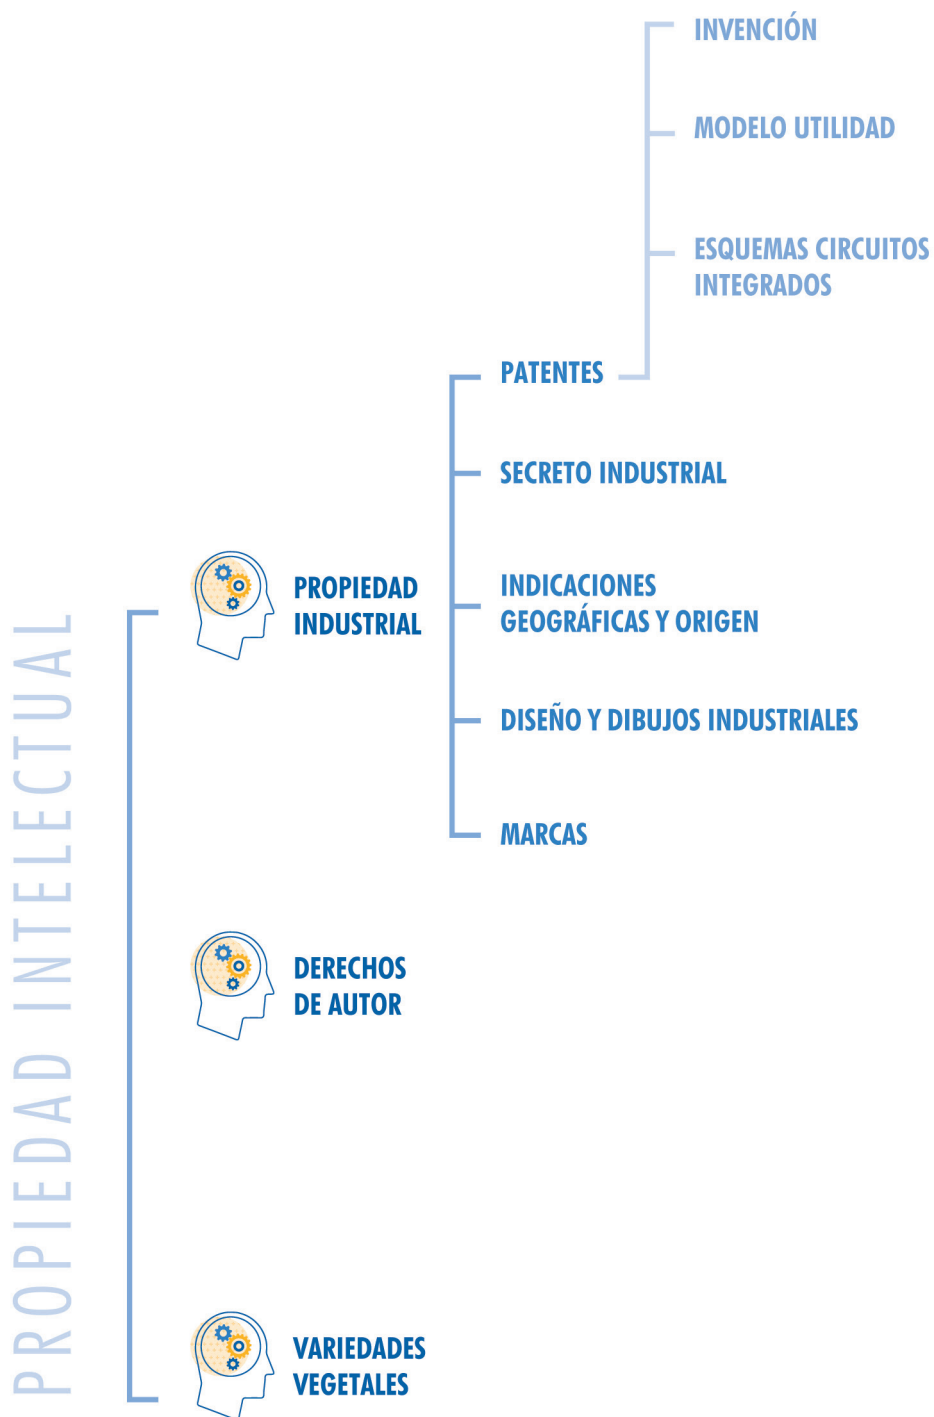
PROPIEDAD INTELECTUAL

PROPIEDAD INDUSTRIAL

PATENTES

INVENCIÓN

MODELO UTILIDAD

ESQUEMAS CIRCUITOS INTEGRADOS

SECRETO INDUSTRIAL

INDICACIONES GEOGRÁFICAS Y ORIGEN

DISEÑO Y DIBUJOS INDUSTRIALES

MARCAS

DERECHOS DE AUTOR

VARIEDADES VEGETALES